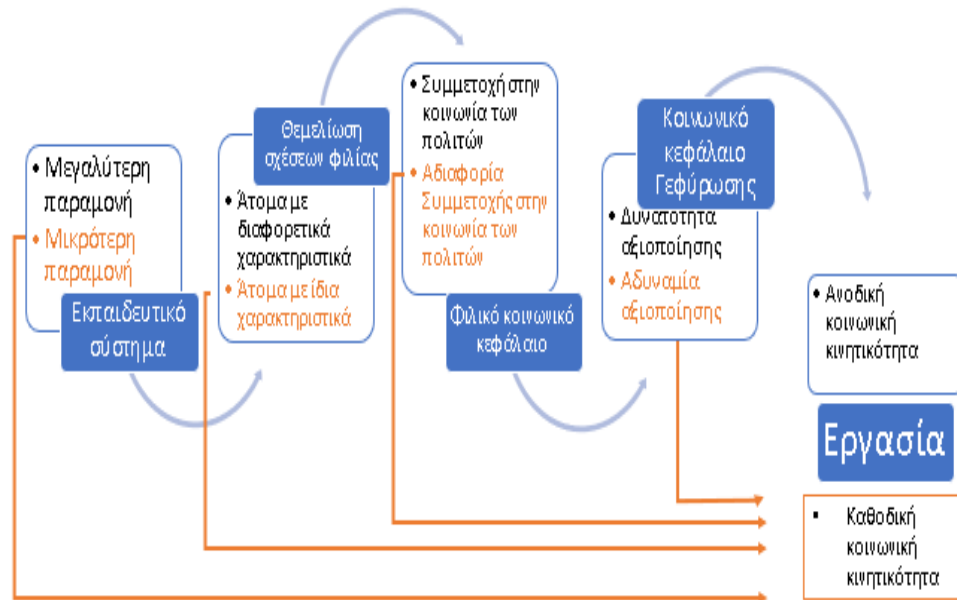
• Μεγαλύτερη παραμονή
• Μικρότερη παραμονή

Εκπαιδευτικό σύστημα

Θεμελίωση σχέσεων φιλίας

• Άτομα με διαφορετικά χαρακτηριστικά
• Άτομα με ίδια χαρακτηριστικά

• Συμμετοχή στην κοινωνία των πολιτών
• Αδιαφορία Συμμετοχής στην κοινωνία των πολιτών

Φιλικό κοινωνικό κεφάλαιο

Κοινωνικό κεφάλαιο Γεφύρωσης

• Δυνατότητα αξιοποίησης
• Αδυναμία αξιοποίησης

• Ανοδική κοινωνική κινητικότητα

Εργασία

• Καθοδική κοινωνική κινητικότητα